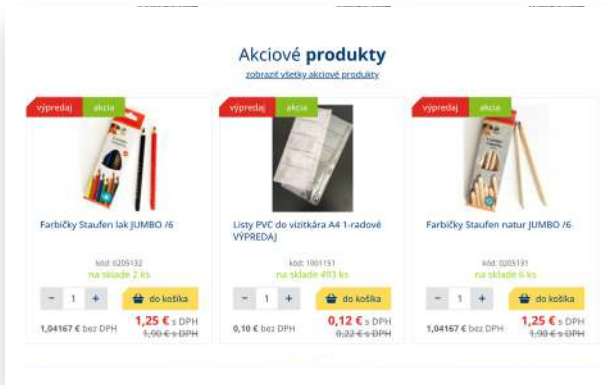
Akciové **produkty**

zobraziť všetky akciové produkty

výpredaj akcia

Farbičky Staufen lak JUMBO /6

kód: 0205132
na sklade 2 ks

− 1 + do košíka

1,04167 € bez DPH

1,25 € s DPH
~~1,90 € s DPH~~

výpredaj akcia

Listy PVC do vizitkára A4 1-radové VÝPREDAJ

kód: 1001151
na sklade 493 ks

− 1 + do košíka

0,10 € bez DPH

0,12 € s DPH
~~0,22 € s DPH~~

výpredaj akcia

Farbičky Staufen natur JUMBO /6

kód: 0205131
na sklade 6 ks

− 1 + do košíka

1,04167 € bez DPH

1,25 € s DPH
~~1,90 € s DPH~~